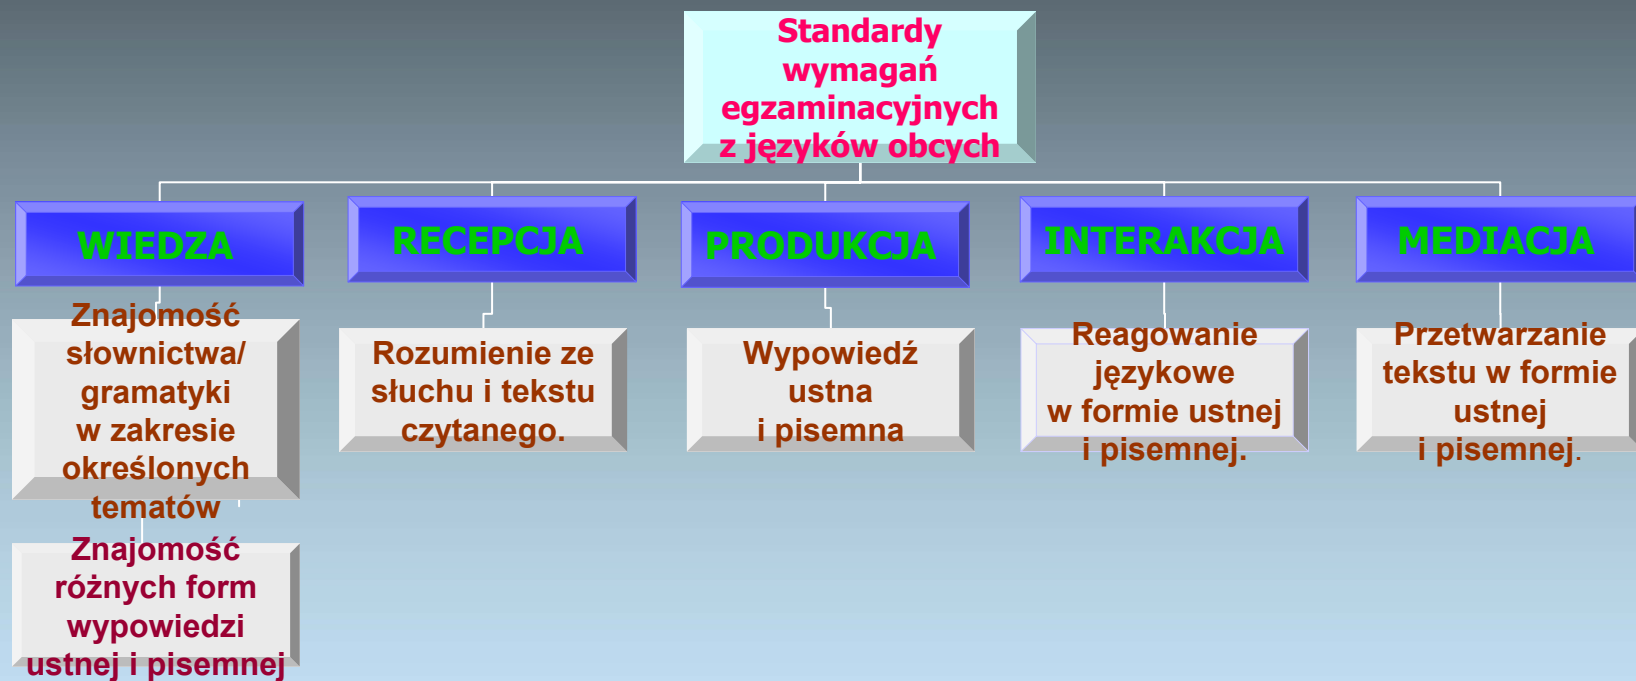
Standardy wymagań egzaminacyjnych z języków obcych

WIEDZA

Znajomość słownictwa/ gramatyki w zakresie określonych tematów

Znajomość różnych form wypowiedzi ustnej i pisemnej

RECEPCJA

Rozumienie ze słuchu i tekstu czytanego.

PRODUKCJA

Wypowiedź ustna i pisemna

INTERAKCJA

Reagowanie językowe w formie ustnej i pisemnej.

MEDIACJA

Przetwarzanie tekstu w formie ustnej i pisemnej.